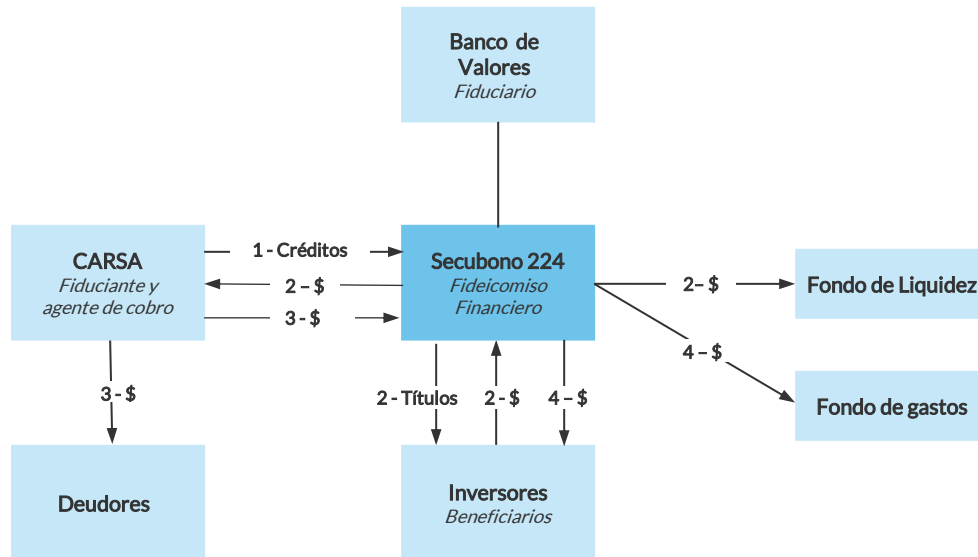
Banco de Valores
Fiduciario

CARSA
Fiduciante y agente de cobro

1 - Créditos

2 - $

3 - $

Secubono 224
Fideicomiso Financiero

2– $

Fondo de Liquidez

4 – $

Fondo de gastos

3 - $

2 - Títulos

2 - $

4 – $

Deudores

Inversores
Beneficiarios